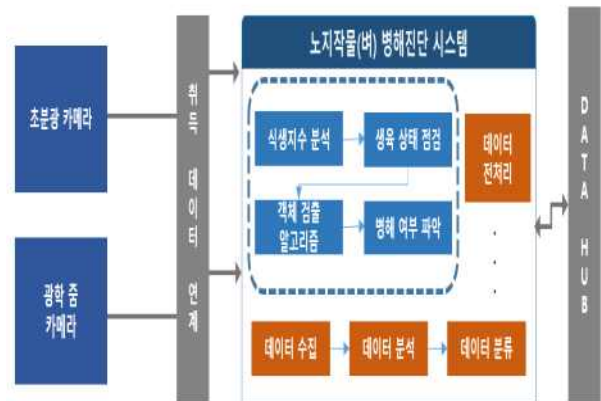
초분광 카메라

광학 줌 카메라

취득 데이터 연계

노지작물(벼) 병해진단 시스템

식생지수 분석

생육 상태 점검

객체 검출 알고리즘

병해 여부 파악

데이터 전처리

.
.
.

데이터 수집

데이터 분석

데이터 분류

DATA HUB